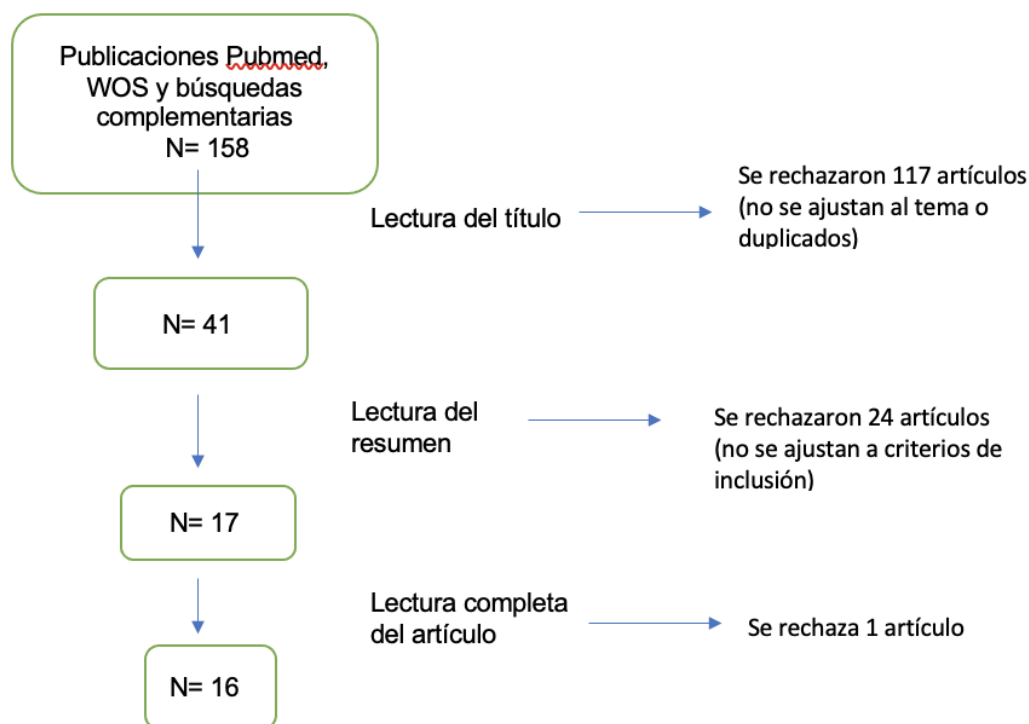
Publicaciones Pubmed, WOS y búsquedas complementarias
N= 158

Lectura del título

Se rechazaron 117 artículos (no se ajustan al tema o duplicados)

N= 41

Lectura del resumen

Se rechazaron 24 artículos (no se ajustan a criterios de inclusión)

N= 17

Lectura completa del artículo

Se rechaza 1 artículo

N= 16